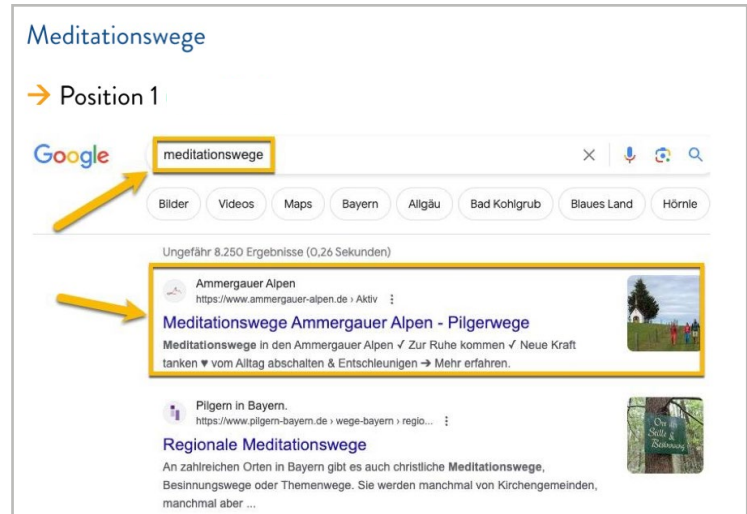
Meditationswege

→ Position 1

Google

meditationswege

Bilder Videos Maps Bayern Allgäu Bad Kohlgrub Blaues Land Hörnle

Ungefähr 8.250 Ergebnisse (0,26 Sekunden)

Ammergauer Alpen
https://www.ammergauer-alpen.de › Aktiv

Meditationswege Ammergauer Alpen - Pilgerwege

Meditationswege in den Ammergauer Alpen ✓ Zur Ruhe kommen ✓ Neue Kraft tanken ♥ vom Alltag abschalten & Entschleunigen ➔ Mehr erfahren.

Pilgern in Bayern.
https://www.pilgern-bayern.de › wege-bayern › regio...

Regionale Meditationswege

An zahlreichen Orten in Bayern gibt es auch christliche Meditationswege, Besinnungswege oder Themenwege. Sie werden manchmal von Kirchengemeinden, manchmal aber ...

Ort der Stille & Besinnung